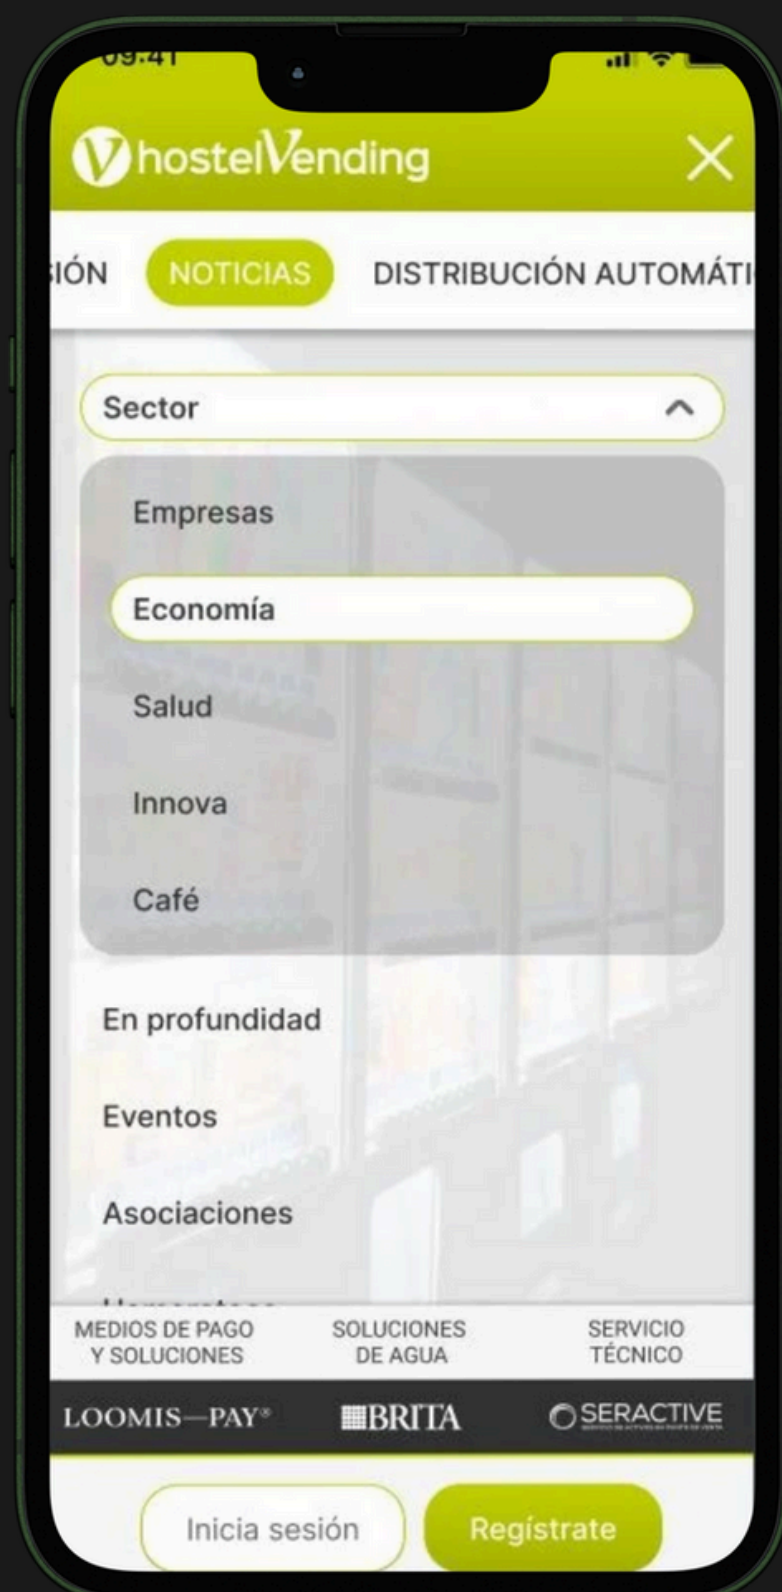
09:41

hostelVending

IÓN NOTICIAS DISTRIBUCIÓN AUTOMÁTI

Sector

Empresas

Economía

Salud

Innova

Café

En profundidad

Eventos

Asociaciones

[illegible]

MEDIOS DE PAGO Y SOLUCIONES

SOLUCIONES DE AGUA

SERVICIO TÉCNICO

LOOMIS—PAY®

BRITA

SERACTIVE

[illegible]

Inicia sesión

Regístrate